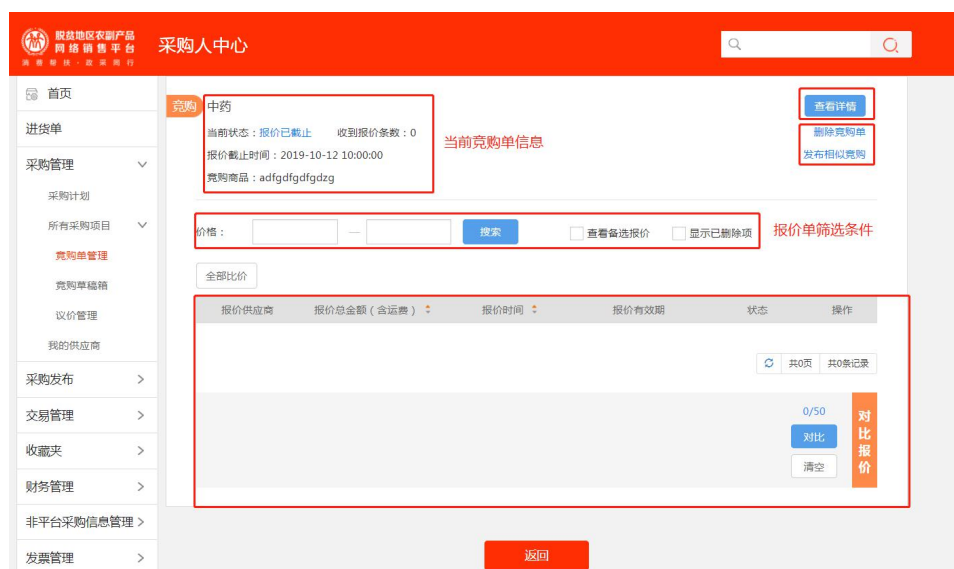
脱贫地区农副产品
网络销售平台
消费帮扶·政采同行

采购人中心

首页
进货单
采购管理
采购计划
所有采购项目
竞购单管理
竞购单稿箱
议价管理
我的供应商
采购发布
交易管理
收藏夹
财务管理
非平台采购信息管理
发票管理

竞购
中药
当前状态：报价已截止
收到报价条数：0
报价截止时间：2019-10-12 10:00:00
竞购商品：adfgdfgdfgdzg

当前竞购单信息

查看详情
删除竞购单
发布相似竞购

价格：
—
搜索
查看备选报价
显示已删除项

报价单筛选条件

全部比价

| 报价供应商 | 报价总金额（含运费） | 报价时间 | 报价有效期 | 状态 | 操作 |
|---|---|---|---|---|---|

共0页
共0条记录

0/50
对比
清空
对比报价

返回